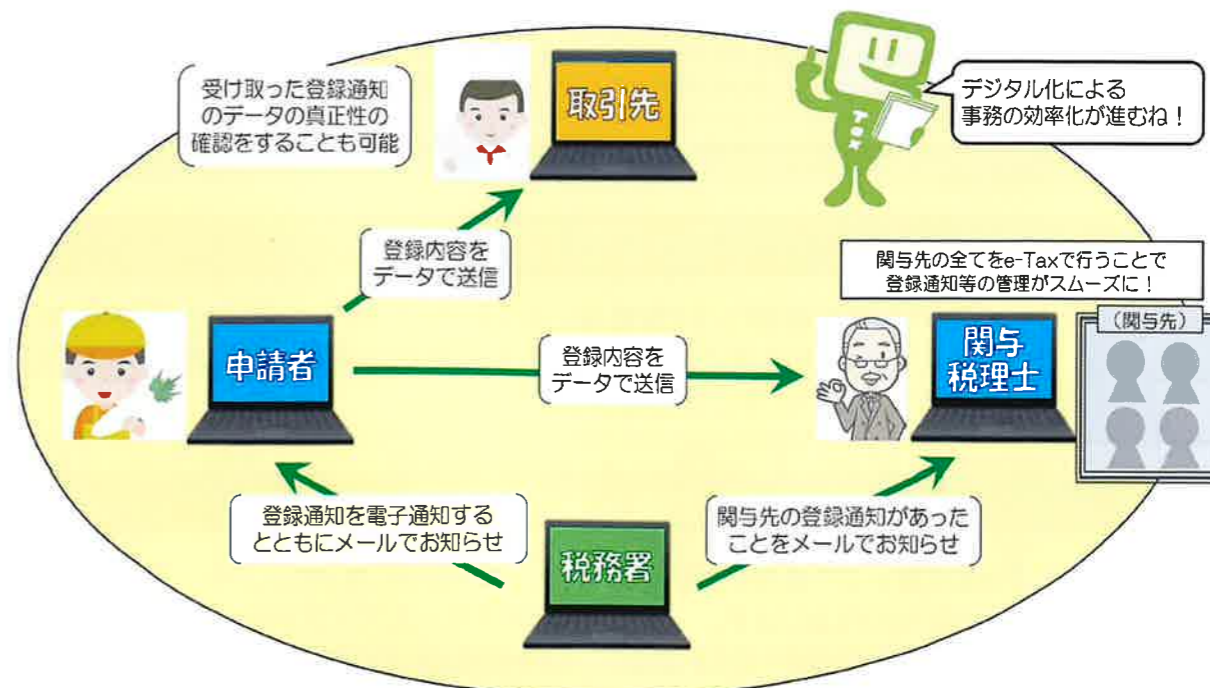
受け取った登録通知のデータの真正性の確認をすることも可能

取引先

デジタル化による事務の効率化が進むね！

TAX

登録内容をデータで送信

関与先の全てをe-Taxで行うことで登録通知等の管理がスムーズに！

（関与先）

申請者

登録内容をデータで送信

関与税理士

登録通知を電子通知するとともにメールでお知らせ

関与先の登録通知があったことをメールでお知らせ

税務署